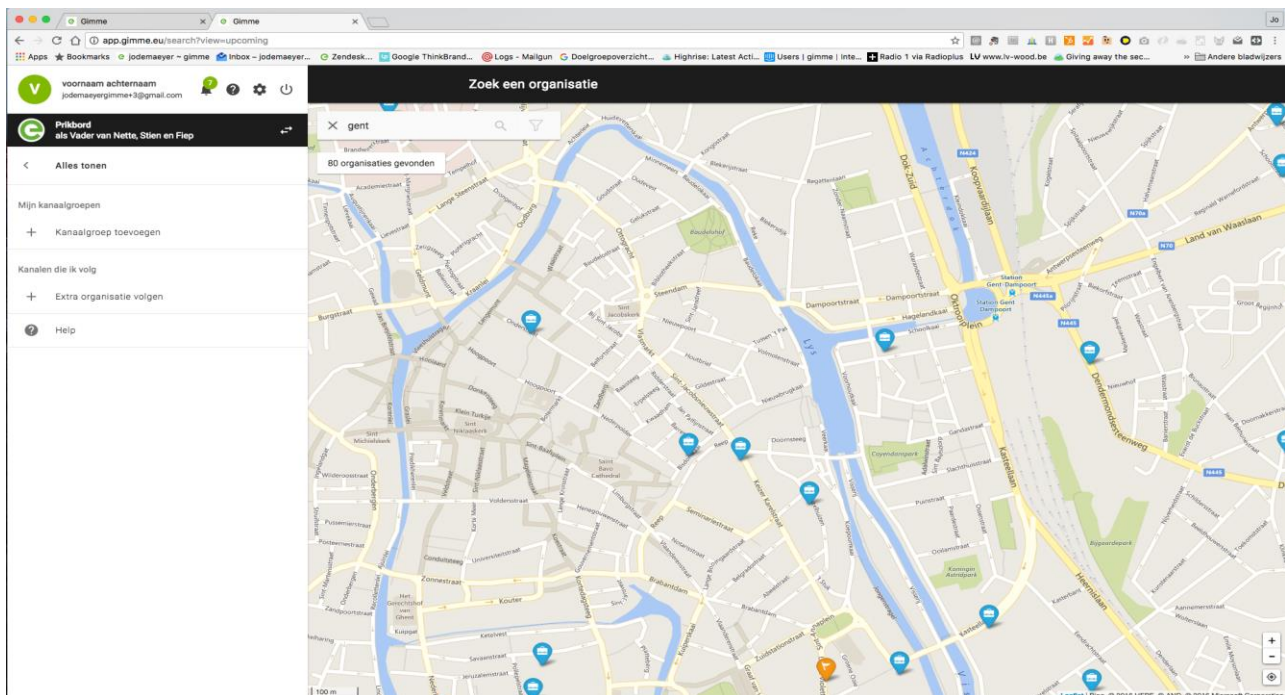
Gimme
Gimme
Jo
app.gimme.eu/search?view=upcoming
Apps Bookmarks jodemaeyer ~ gimme Inbox – jodemaeyer... Zendesk... Google ThinkBrand... Logs - Mailgun Doelgroepoverzicht... Highrise: Latest Acti... Users | gimme | Inte... Radio 1 via Radioplus www.lv-wood.be Giving away the sec... Andere bladwijzers

V
voornaam achternaam
jodemaeyergimme+3@gmail.com
7
Prikbord
als Vader van Nette, Stien en Fiep
Alles tonen
Mijn kanaalgroepen
Kanaalgroep toevoegen
Kanalen die ik volg
Extra organisatie volgen
Help

Zoek een organisatie
gent
80 organisaties gevonden

Dok-Zuid
Koopvaardijlaan
Land van Waaslaan
Station Gent-Dampoort
Dampoortstraat
Hagelandkaai
Steendam
Burgstraat
Onderbergen
Sint-Baafs Cathedraal
Voldersstraat
Zonnestraat
Kouter
Brabantdam
Kasteellaan
Heernislaan
Dendermondsesteenweg
Lys
Zuidstationstraat
Koningin Astridpark
Bijgaardepark
Baudelohof
Kortrijksepoortstraat
Sint-Michielskerk
Het Gerechtshof van Gent
N424
N70a
N70
N445a
N445
100 m